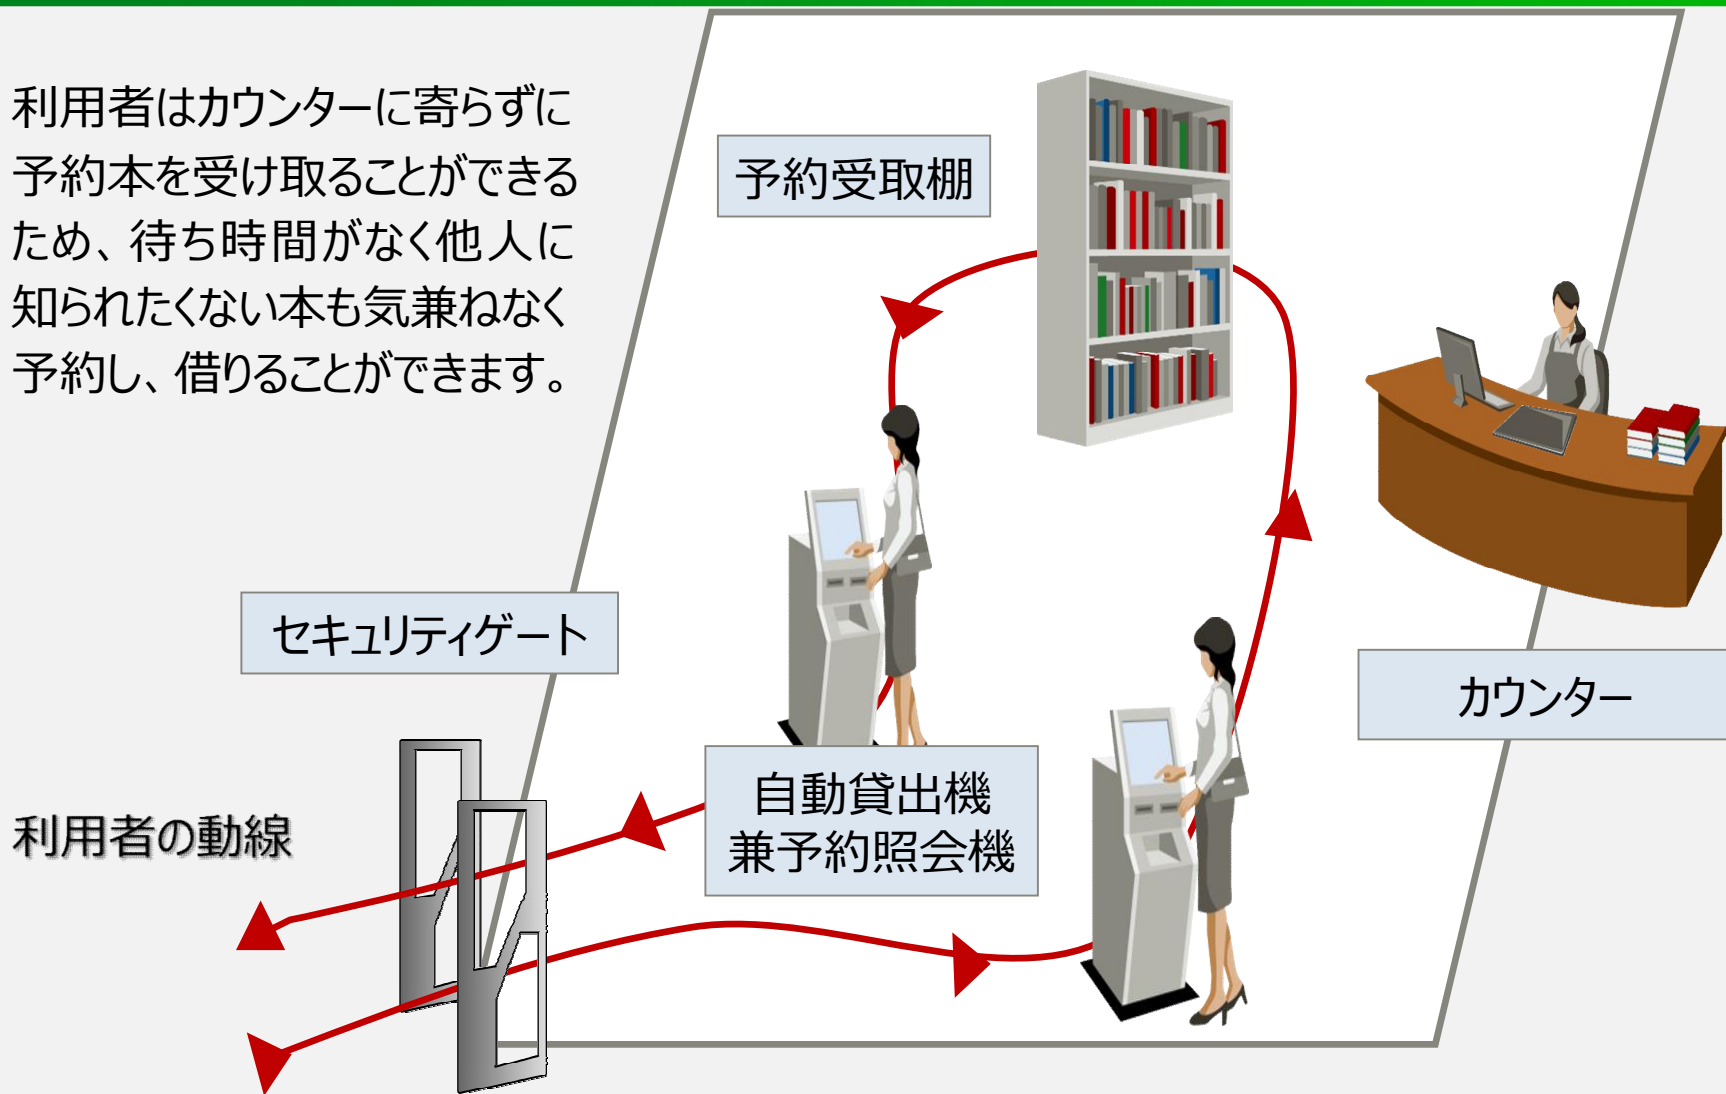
利用者はカウンターに寄らずに予約本を受け取ることができるため、待ち時間がなく他人に知られたくない本も気兼ねなく予約し、借りることができます。

予約受取棚

セキュリティゲート

カウンター

自動貸出機
兼予約照会機

利用者の動線